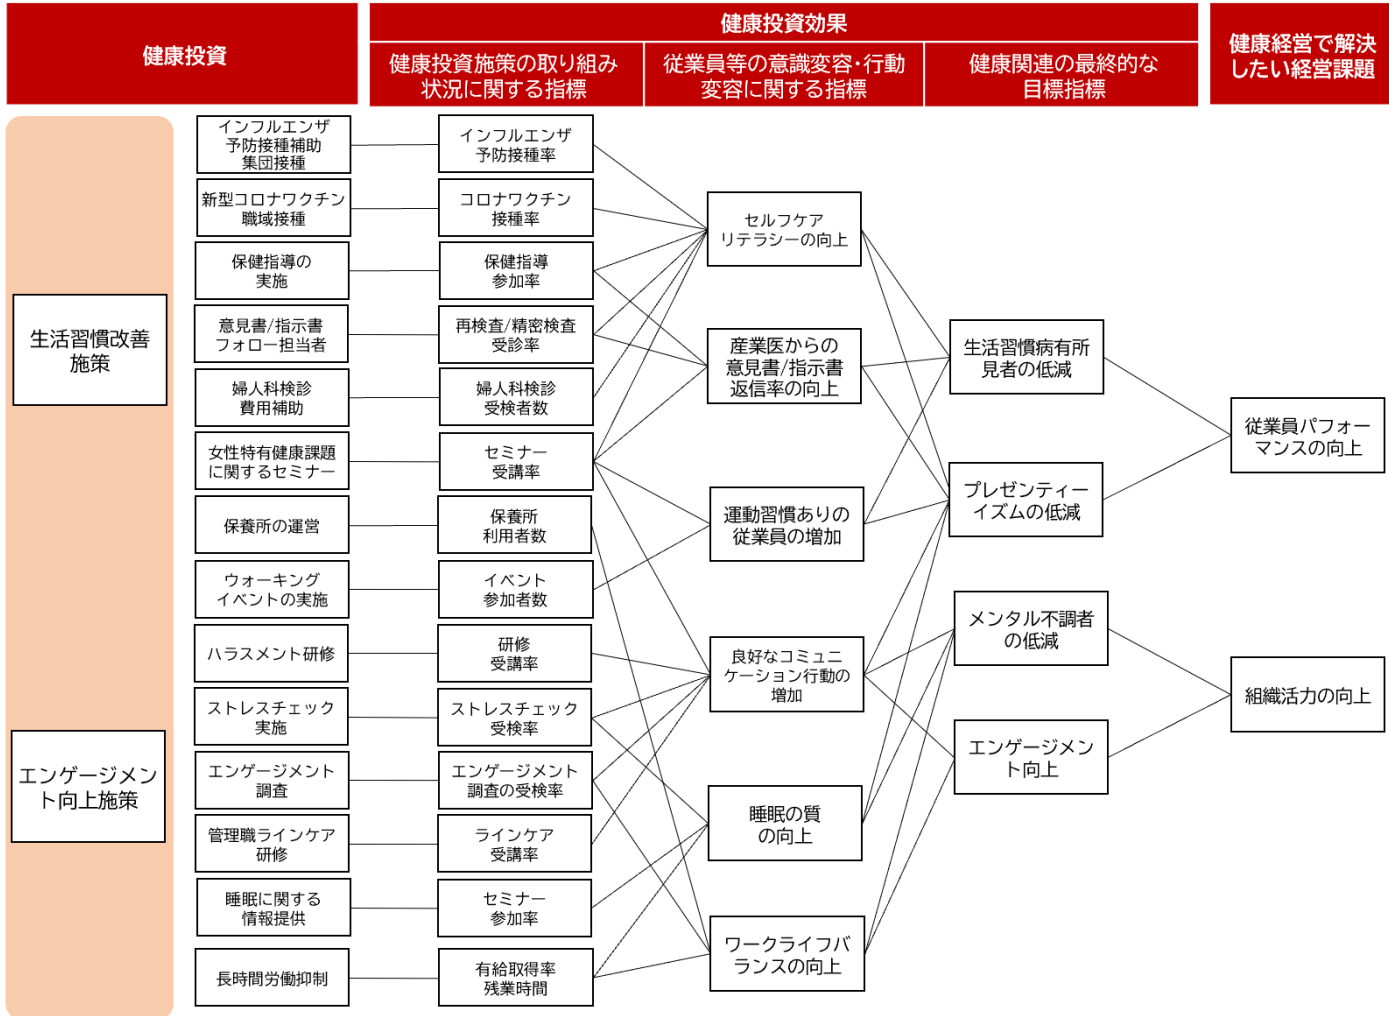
健康投資

健康投資効果

健康投資施策の取り組み状況に関する指標

従業員等の意識変容･行動変容に関する指標

健康関連の最終的な目標指標

健康経営で解決したい経営課題

生活習慣改善施策

エンゲージメント向上施策

インフルエンザ予防接種補助 集団接種

新型コロナワクチン職域接種

保健指導の実施

意見書/指示書フォロー担当者

婦人科検診費用補助

女性特有健康課題に関するセミナー

保養所の運営

ウォーキングイベントの実施

ハラスメント研修

ストレスチェック実施

エンゲージメント調査

管理職ラインケア研修

睡眠に関する情報提供

長時間労働抑制

インフルエンザ予防接種率

コロナワクチン接種率

保健指導参加率

再検査/精密検査受診率

婦人科検診受検者数

セミナー受講率

保養所利用者数

イベント参加者数

研修受講率

ストレスチェック受検率

エンゲージメント調査の受検率

ラインケア受講率

セミナー参加率

有給取得率 残業時間

セルフケアリテラシーの向上

産業医からの意見書/指示書返信率の向上

運動習慣ありの従業員の増加

良好なコミュニケーション行動の増加

睡眠の質の向上

ワークライフバランスの向上

生活習慣病有所見者の低減

プレゼンティーイズムの低減

メンタル不調者の低減

エンゲージメント向上

従業員パフォーマンスの向上

組織活力の向上